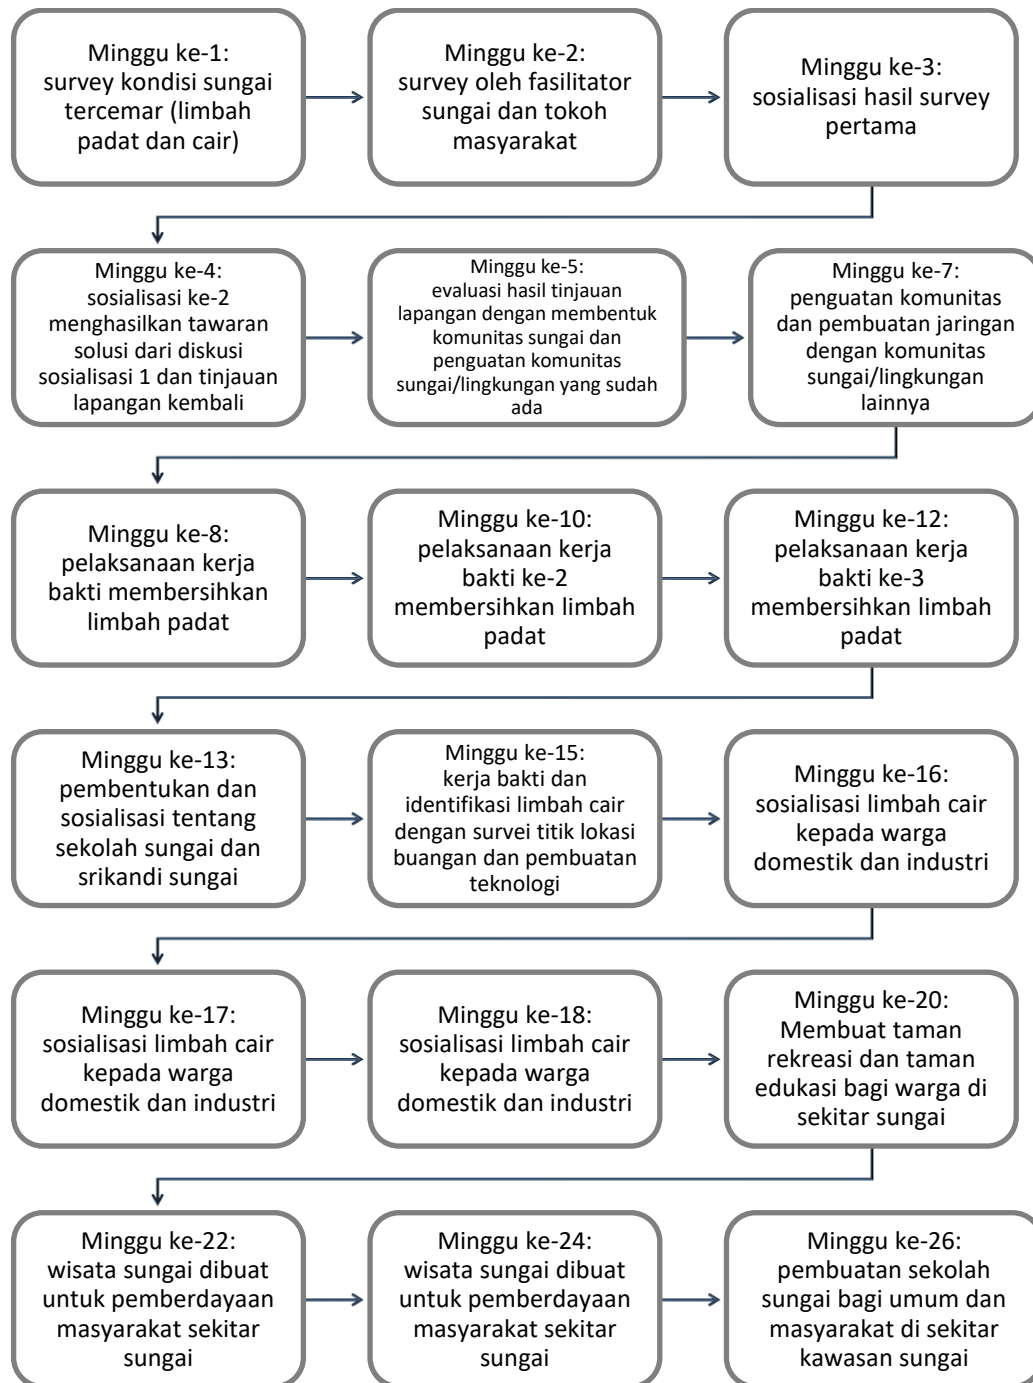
Minggu ke-1: survey kondisi sungai tercemar (limbah padat dan cair)

Minggu ke-2: survey oleh fasilitator sungai dan tokoh masyarakat

Minggu ke-3: sosialisasi hasil survey pertama

Minggu ke-4: sosialisasi ke-2 menghasilkan tawaran solusi dari diskusi sosialisasi 1 dan tinjauan lapangan kembali

Minggu ke-5: evaluasi hasil tinjauan lapangan dengan membentuk komunitas sungai dan penguatan komunitas sungai/lingkungan yang sudah ada

Minggu ke-7: penguatan komunitas dan pembuatan jaringan dengan komunitas sungai/lingkungan lainnya

Minggu ke-8: pelaksanaan kerja bakti membersihkan limbah padat

Minggu ke-10: pelaksanaan kerja bakti ke-2 membersihkan limbah padat

Minggu ke-12: pelaksanaan kerja bakti ke-3 membersihkan limbah padat

Minggu ke-13: pembentukan dan sosialisasi tentang sekolah sungai dan srikandi sungai

Minggu ke-15: kerja bakti dan identifikasi limbah cair dengan survei titik lokasi buangan dan pembuatan teknologi

Minggu ke-16: sosialisasi limbah cair kepada warga domestik dan industri

Minggu ke-17: sosialisasi limbah cair kepada warga domestik dan industri

Minggu ke-18: sosialisasi limbah cair kepada warga domestik dan industri

Minggu ke-20: Membuat taman rekreasi dan taman edukasi bagi warga di sekitar sungai

Minggu ke-22: wisata sungai dibuat untuk pemberdayaan masyarakat sekitar sungai

Minggu ke-24: wisata sungai dibuat untuk pemberdayaan masyarakat sekitar sungai

Minggu ke-26: pembuatan sekolah sungai bagi umum dan masyarakat di sekitar kawasan sungai